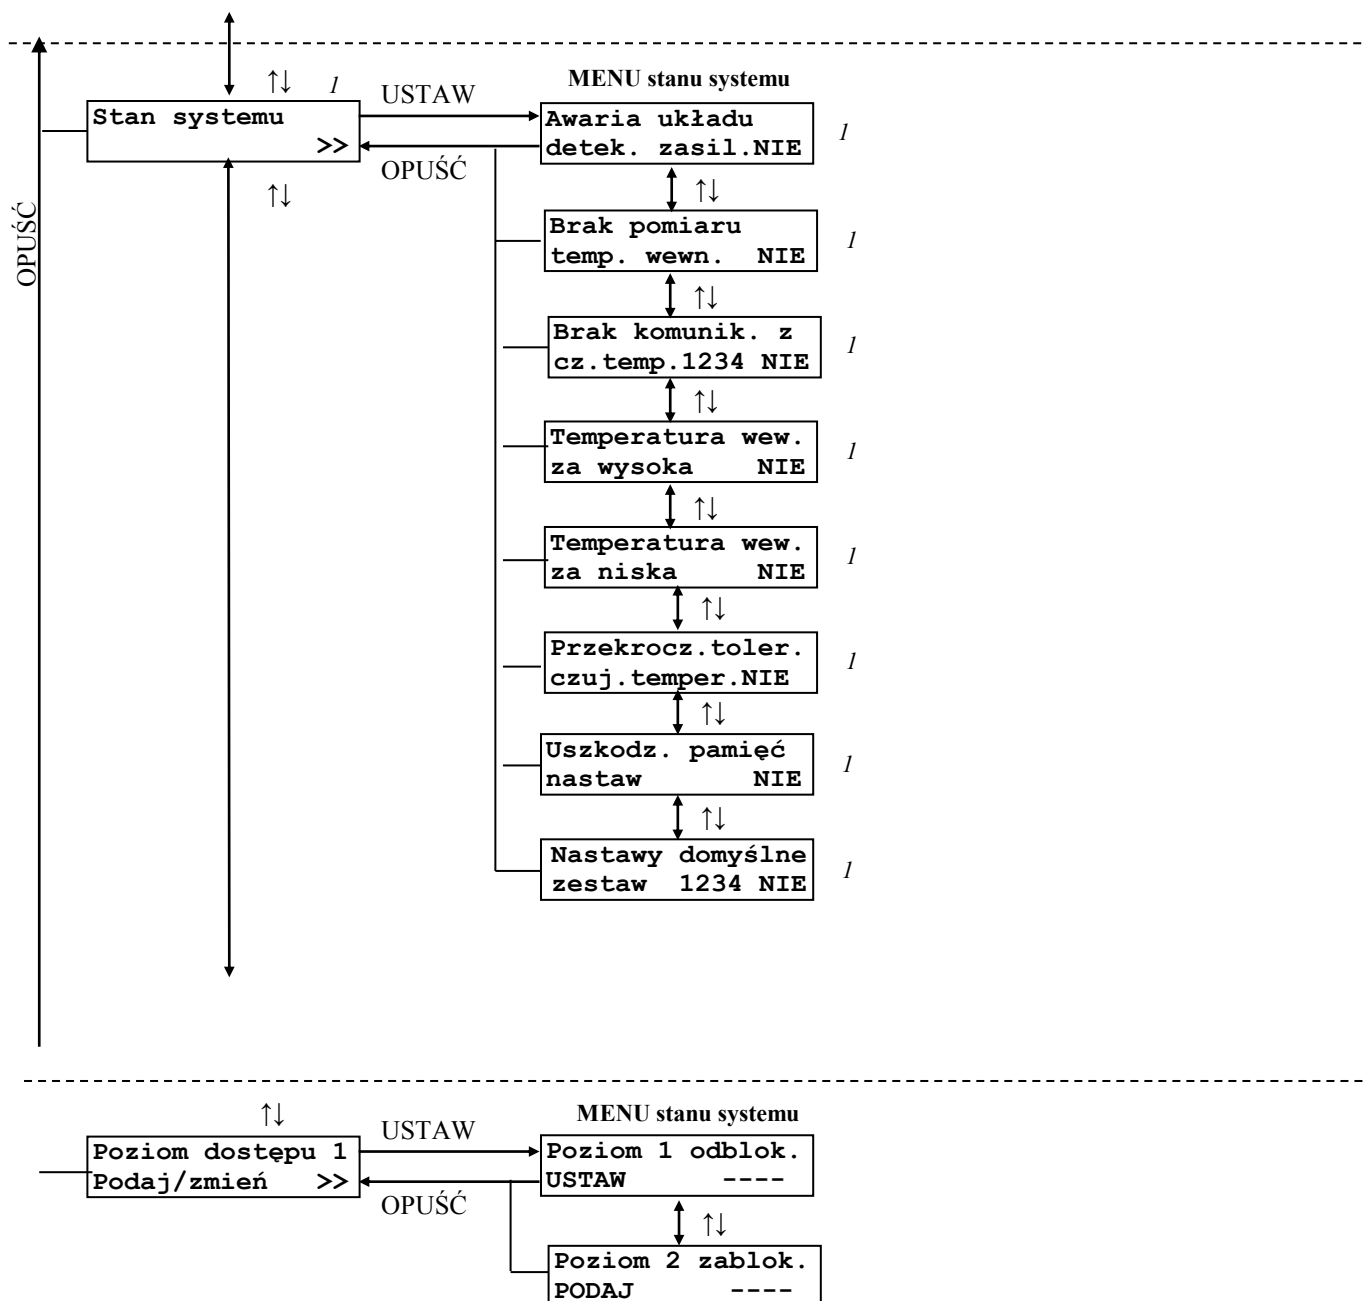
OPUŚĆ

↑↓ 1

Stan systemu
>>

USTAW

OPUŚĆ

↑↓

MENU stanu systemu

Awaria układu
detek. zasil.NIE 1

↑↓

Brak pomiaru
temp. wewn. NIE 1

↑↓

Brak komunik. z
cz.temp.1234 NIE 1

↑↓

Temperatura wew.
za wysoka NIE 1

↑↓

Temperatura wew.
za niska NIE 1

↑↓

Przekrocz.toler.
czuj.temper.NIE 1

↑↓

Uszkodz. pamięć
nastaw NIE 1

↑↓

Nastawy domyślne
zestaw 1234 NIE 1

↑↓

Poziom dostępu 1
Podaj/zmień >>

USTAW

OPUŚĆ

MENU stanu systemu

Poziom 1 odblok.
USTAW ----

↑↓

Poziom 2 zablok.
PODAJ ----